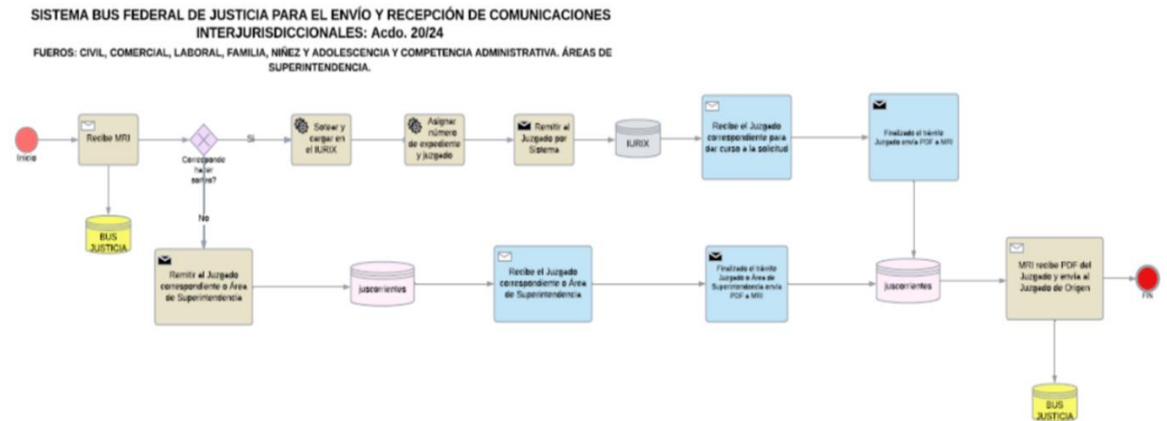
SISTEMA BUS FEDERAL DE JUSTICIA PARA EL ENVÍO Y RECEPCIÓN DE COMUNICACIONES INTERJURISDICCIONALES: Acdo. 20/24

FUEROS: CIVIL, COMERCIAL, LABORAL, FAMILIA, NIÑEZ Y ADOLESCENCIA Y COMPETENCIA ADMINISTRATIVA. ÁREAS DE SUPERINTENDENCIA.

Inicio

Recibe MRI

BUS JUSTICIA

Corresponde hacer sorteo?

Si

Sortear y cargar en el IURIX

Asignar número de expediente y juzgado

Remitir al Juzgado por Sistema

IURIX

Recibe el Juzgado correspondiente para dar curso a la solicitud

Finalizado el trámite Juzgado envía PDF a MRI

No

Remitir al Juzgado correspondiente o Área de Superintendencia

juscorrientes

Recibe el Juzgado correspondiente o Área de Superintendencia

Finalizado el trámite Juzgado o Área de Superintendencia envía PDF a MRI

juscorrientes

MRI recibe PDF del Juzgado y envía al Juzgado de Origen

FIN

BUS JUSTICIA